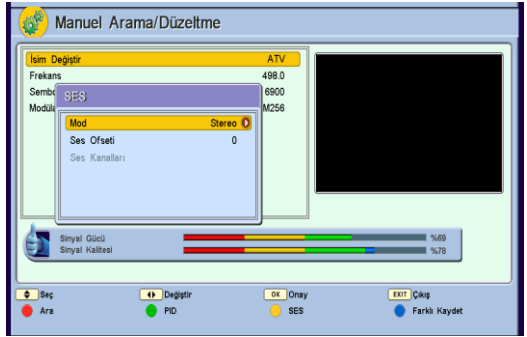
Manuel Arama/Düzeltme

İsim Değiştir ATV
Frekans 498.0
Sembo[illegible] 6900
Modül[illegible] M256

SES

Mod Stereo
Ses Ofseti 0
Ses Kanalları

Sinyal Gücü %69
Sinyal Kalitesi %78

Seç
Değiştir
OK Onay
EXIT Çıkış
Ara
PID
SES
Farklı Kaydet